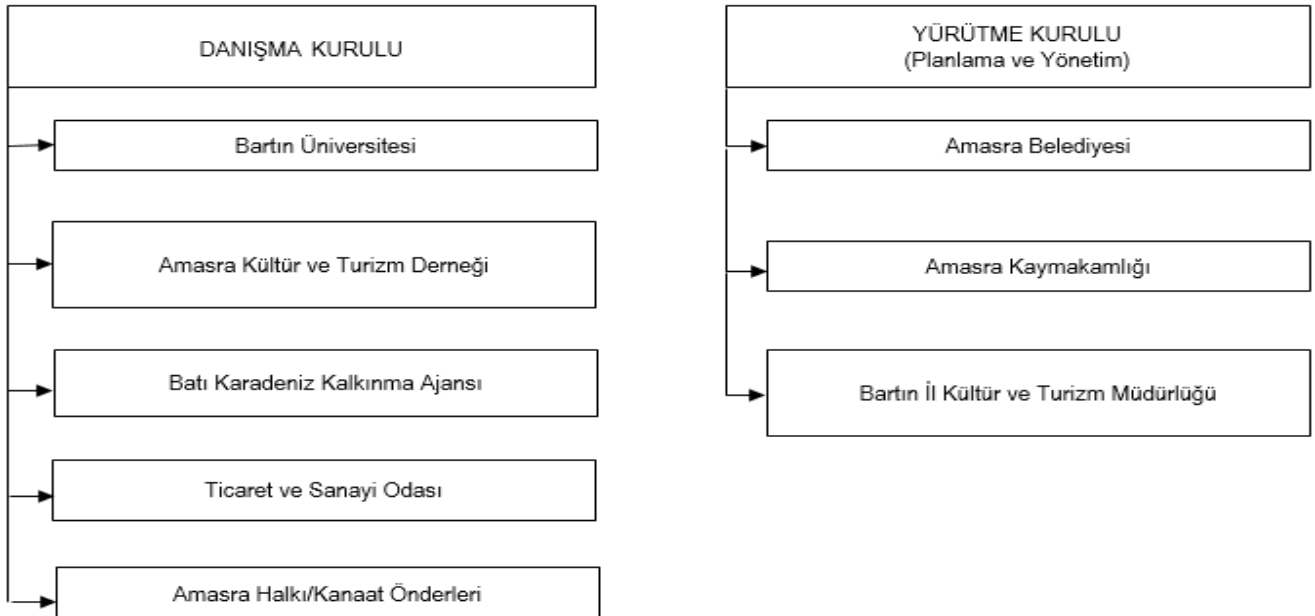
DANIŞMA KURULU

Bartın Üniversitesi

Amasra Kültür ve Turizm Derneği

Batı Karadeniz Kalkınma Ajansı

Ticaret ve Sanayi Odası

Amasra Halkı/Kanaat Önderleri

YÜRÜTME KURULU
(Planlama ve Yönetim)

Amasra Belediyesi

Amasra Kaymakamlığı

Bartın İl Kültür ve Turizm Müdürlüğü